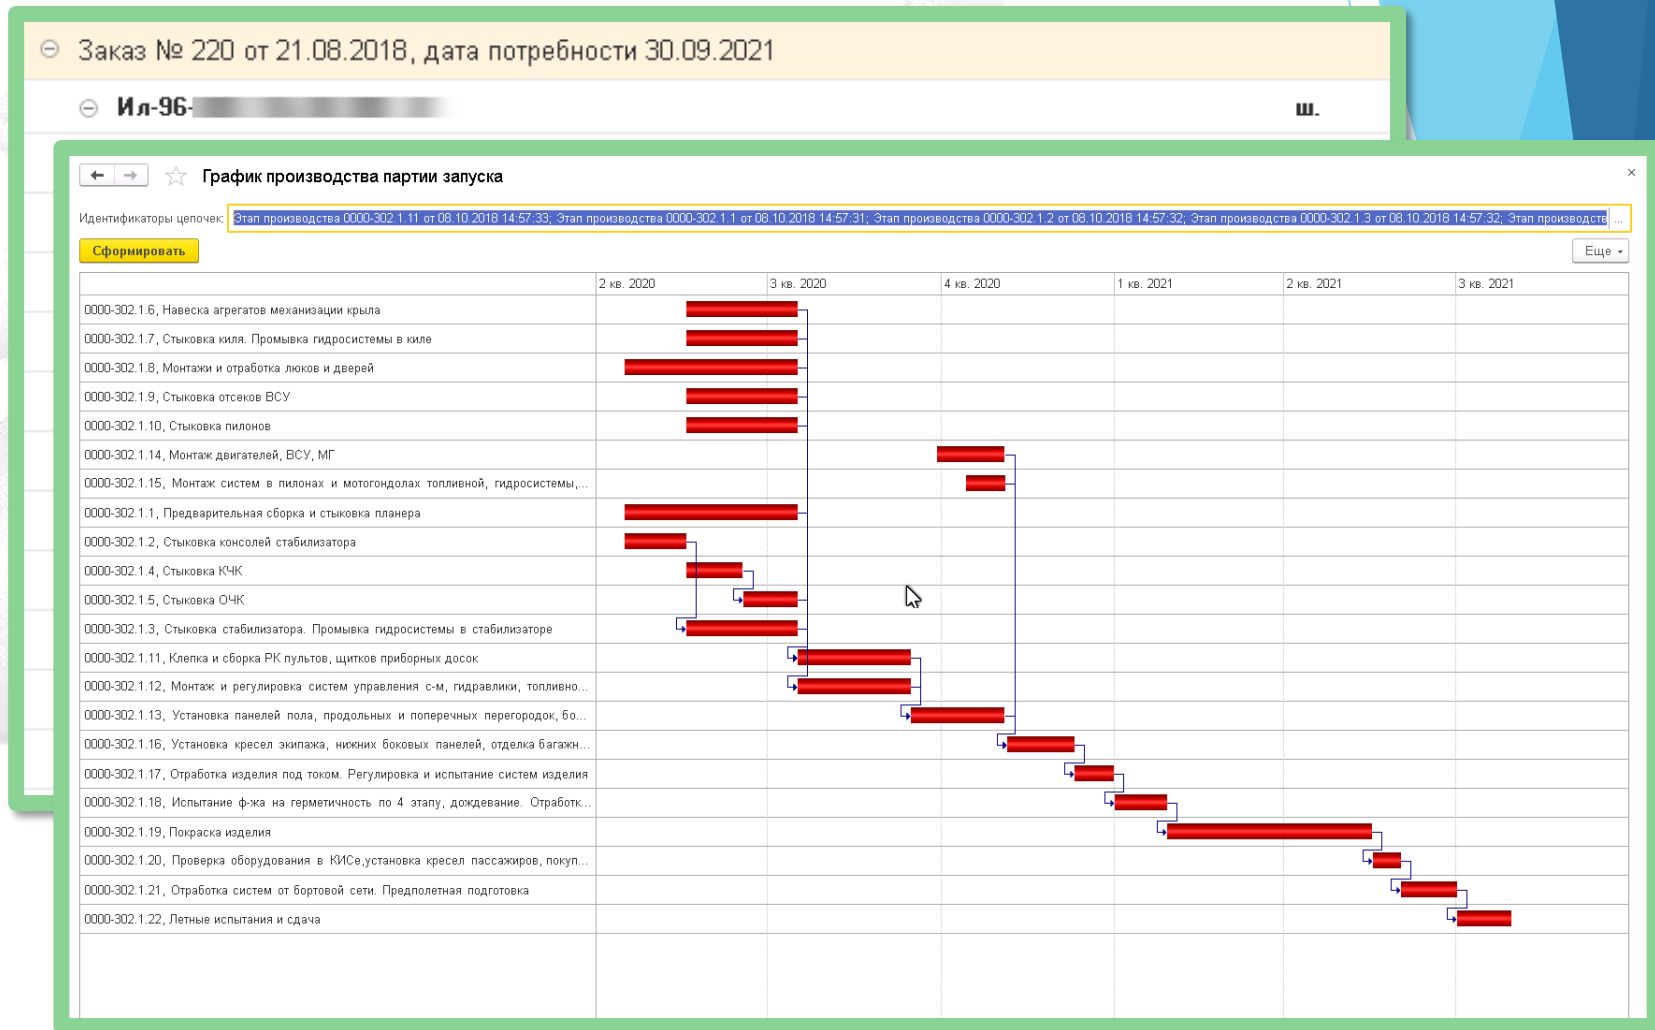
Заказ № 220 от 21.08.2018, дата потребности 30.09.2021

Ил-96-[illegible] ш.

График производства партии запуска

×

Идентификаторы цепочек: Этап производства 0000-302.1.11 от 08.10.2018 14:57:33; Этап производства 0000-302.1.1 от 08.10.2018 14:57:31; Этап производства 0000-302.1.2 от 08.10.2018 14:57:32; Этап производства 0000-302.1.3 от 08.10.2018 14:57:32; Этап производств ...

Сформировать

Еще

2 кв. 2020 | 3 кв. 2020 | 4 кв. 2020 | 1 кв. 2021 | 2 кв. 2021 | 3 кв. 2021

0000-302.1.6, Навеска агрегатов механизации крыла
0000-302.1.7, Стыковка киля. Промывка гидросистемы в киле
0000-302.1.8, Монтажи и отработка люков и дверей
0000-302.1.9, Стыковка отсеков ВСУ
0000-302.1.10, Стыковка пилонов
0000-302.1.14, Монтаж двигателей, ВСУ, МГ
0000-302.1.15, Монтаж систем в пилонах и мотогондолах топливной, гидросистемы,...
0000-302.1.1, Предварительная сборка и стыковка планера
0000-302.1.2, Стыковка консолей стабилизатора
0000-302.1.4, Стыковка КЧК
0000-302.1.5, Стыковка ОЧК
0000-302.1.3, Стыковка стабилизатора. Промывка гидросистемы в стабилизаторе
0000-302.1.11, Клепка и сборка РК пультов, щитков приборных досок
0000-302.1.12, Монтаж и регулировка систем управления с-м, гидравлики, топливно...
0000-302.1.13, Установка панелей пола, продольных и поперечных перегородок, бо...
0000-302.1.16, Установка кресел экипажа, нижних боковых панелей, отделка багажн...
0000-302.1.17, Отработка изделия под током. Регулировка и испытание систем изделия
0000-302.1.18, Испытание ф-жа на герметичность по 4 этапу, дождевание. Отработк...
0000-302.1.19, Покраска изделия
0000-302.1.20, Проверка оборудования в КИСе,установка кресел пассажиров, покуп...
0000-302.1.21, Отработка систем от бортовой сети. Предполетная подготовка
0000-302.1.22, Летные испытания и сдача